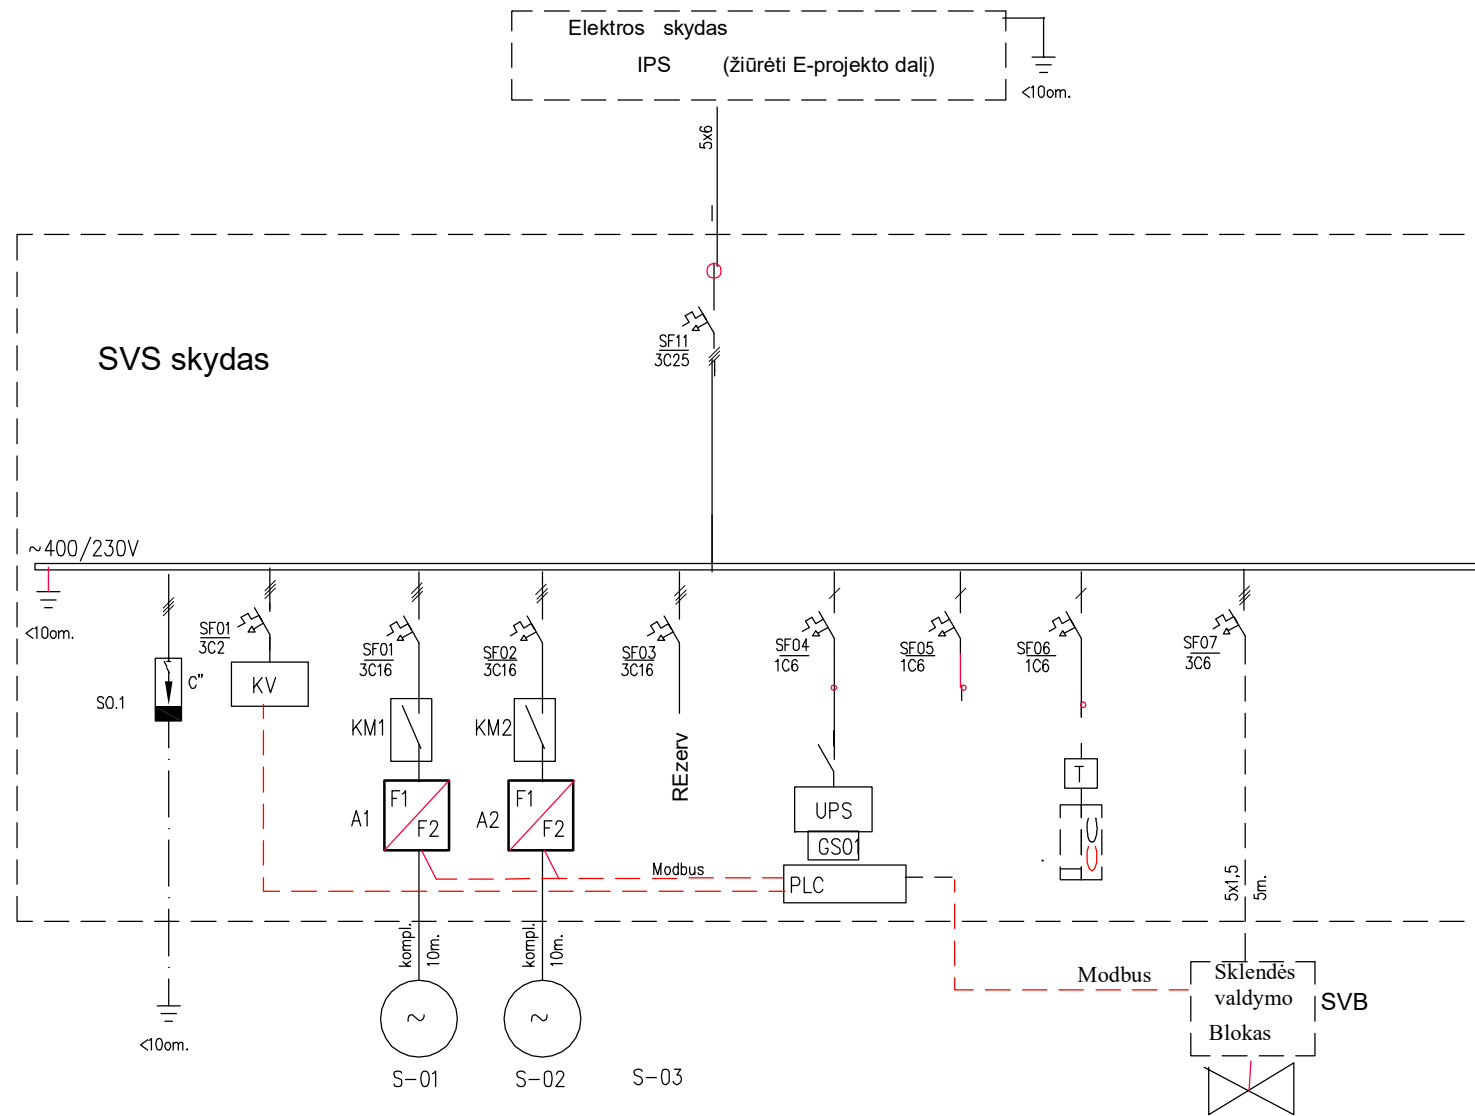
Elektros skydas
IPS (žiūrėti E-projekto dalį)
<10om.
5x6

SVS skydas

SF11
3C25

~400/230V
<10om.

SF01
3C2
KV

S0.1
C"
<10om.

SF01
3C16
KM1
A1
F1
F2
kompl.
10m.
S-01

SF02
3C16
KM2
A2
F1
F2
kompl.
10m.
S-02

SF03
3C16
REzerv
S-03

Modbus

SF04
1C6
UPS
GS01
PLC

SF05
1C6

SF06
1C6
T

SF07
3C6
5x1,5
5m.

Modbus
Sklendės valdymo Blokas
SVB